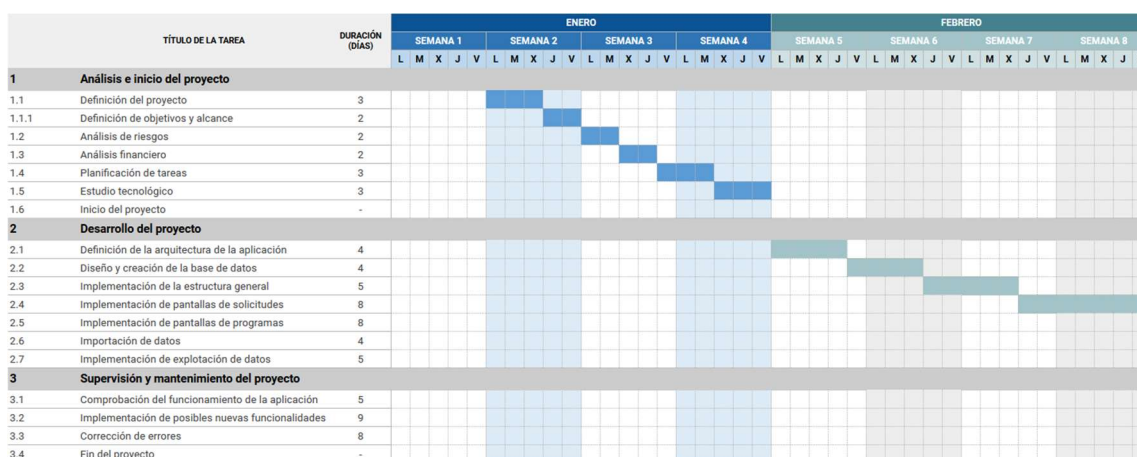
| | TÍTULO DE LA TAREA | DURACIÓN (DÍAS) | ENERO | | | | FEBRERO | | | |
|---|---|---|---|---|---|---|---|---|---|---|
| | | | SEMANA 1 | SEMANA 2 | SEMANA 3 | SEMANA 4 | SEMANA 5 | SEMANA 6 | SEMANA 7 | SEMANA 8 |
| | | | L M X J V | L M X J V | L M X J V | L M X J V | L M X J V | L M X J V | L M X J V | L M X J |
| 1 | Análisis e inicio del proyecto | | | | | | | | | |
| 1.1 | Definición del proyecto | 3 | | | | | | | | |
| 1.1.1 | Definición de objetivos y alcance | 2 | | | | | | | | |
| 1.2 | Análisis de riesgos | 2 | | | | | | | | |
| 1.3 | Análisis financiero | 2 | | | | | | | | |
| 1.4 | Planificación de tareas | 3 | | | | | | | | |
| 1.5 | Estudio tecnológico | 3 | | | | | | | | |
| 1.6 | Inicio del proyecto | - | | | | | | | | |
| 2 | Desarrollo del proyecto | | | | | | | | | |
| 2.1 | Definición de la arquitectura de la aplicación | 4 | | | | | | | | |
| 2.2 | Diseño y creación de la base de datos | 4 | | | | | | | | |
| 2.3 | Implementación de la estructura general | 5 | | | | | | | | |
| 2.4 | Implementación de pantallas de solicitudes | 8 | | | | | | | | |
| 2.5 | Implementación de pantallas de programas | 8 | | | | | | | | |
| 2.6 | Importación de datos | 4 | | | | | | | | |
| 2.7 | Implementación de explotación de datos | 5 | | | | | | | | |
| 3 | Supervisión y mantenimiento del proyecto | | | | | | | | | |
| 3.1 | Comprobación del funcionamiento de la aplicación | 5 | | | | | | | | |
| 3.2 | Implementación de posibles nuevas funcionalidades | 9 | | | | | | | | |
| 3.3 | Corrección de errores | 8 | | | | | | | | |
| 3.4 | Fin del proyecto | - | | | | | | | | |